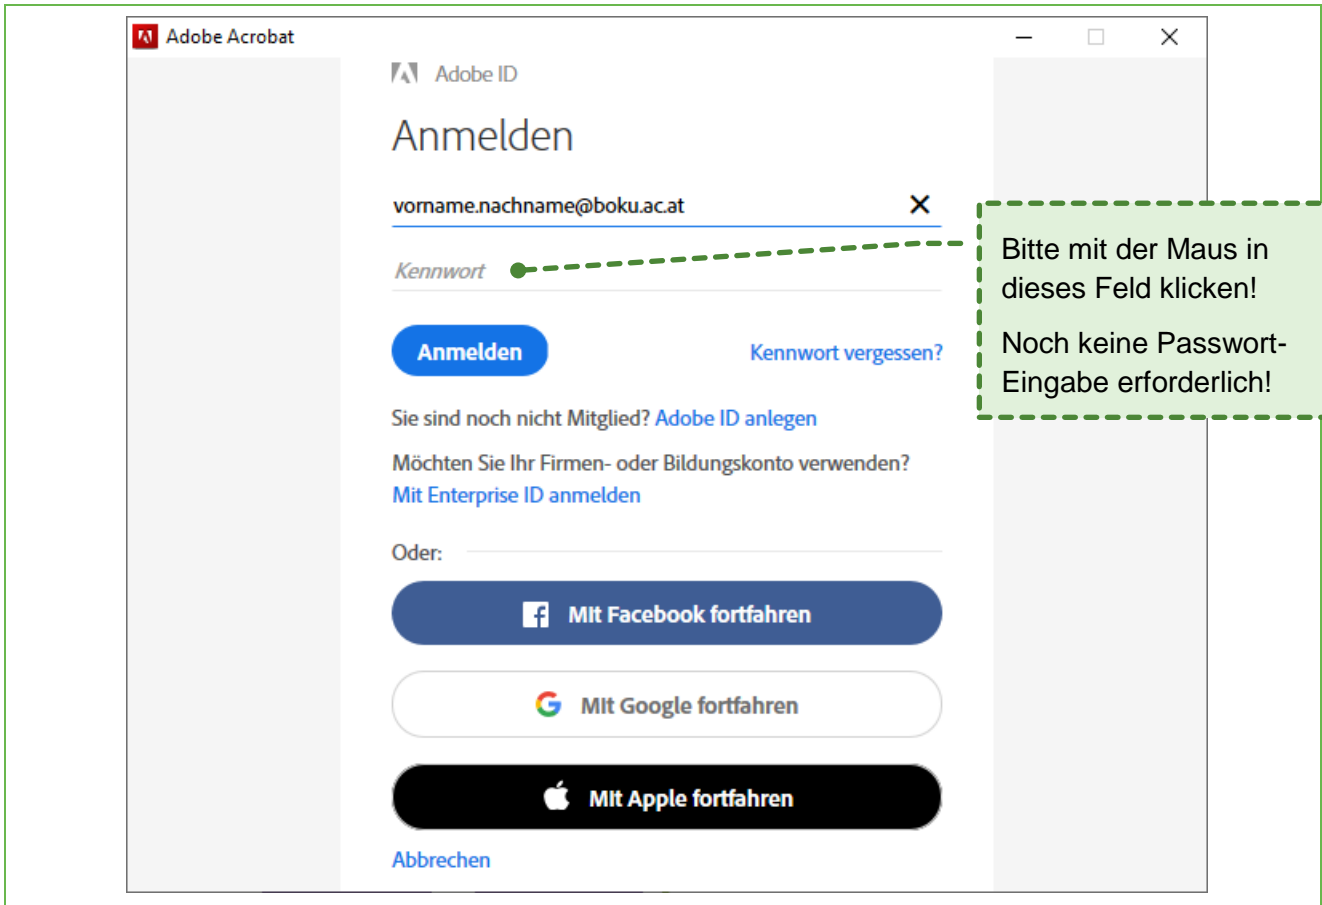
Adobe Acrobat

Adobe ID

Anmelden

vorname.nachname@boku.ac.at

Kennwort

Bitte mit der Maus in dieses Feld klicken!

Noch keine Passwort-Eingabe erforderlich!

Anmelden

Kennwort vergessen?

Sie sind noch nicht Mitglied? Adobe ID anlegen

Möchten Sie Ihr Firmen- oder Bildungskonto verwenden?
Mit Enterprise ID anmelden

Oder:

Mit Facebook fortfahren

Mit Google fortfahren

Mit Apple fortfahren

Abbrechen